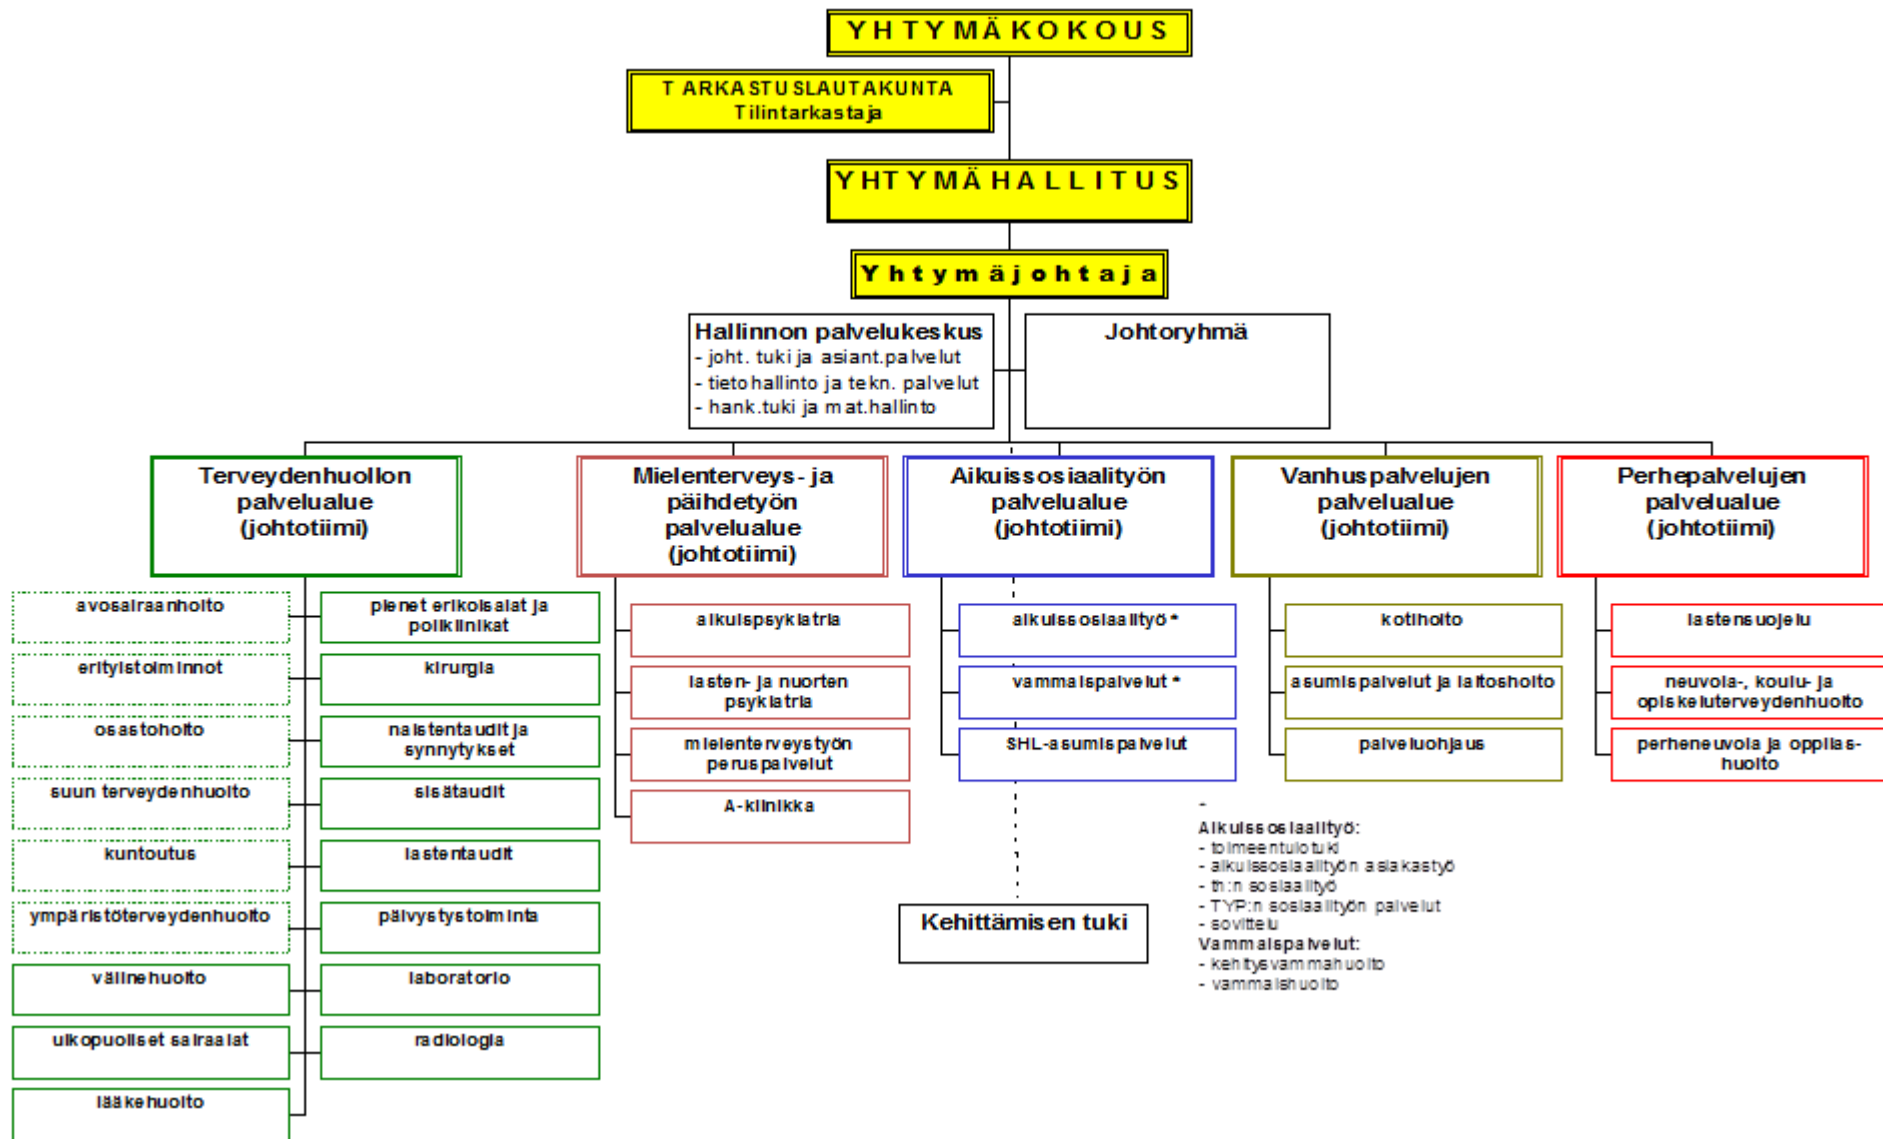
YHTYMÄKOKOUS

TARKASTUSLAUTAKUNTA
Tilintarkastaja

YHTYMÄHALLITUS

Yhtymäjohtaja

Hallinnon palvelukeskus
- joht. tuki ja asiant.palvelut
- tietohallinto ja tekn. palvelut
- hank.tuki ja mat.hallinto

Johtoryhmä

Terveydenhuollon palvelualue (johtotiimi)

avosairaanhoito
erityistoiminnot
osastohoito
suun terveydenhuolto
kuntoutus
ympäristöterveydenhuolto
välinehuolto
ulkopuoliset sairaalat
lääkehuolto

pienet erikoisalat ja poliklinikat
kirurgia
naistentaudit ja synnytykset
sisätaudit
lastentaudit
päivystystoiminta
laboratorio
radiologia

Mielenterveys- ja päihdetyön palvelualue (johtotiimi)

aikuispsykiatria
lasten- ja nuorten psykiatria
mielenterveystyön peruspalvelut
A-klinikka

Aikuissosiaalityön palvelualue (johtotiimi)

aikuissosiaalityö *
vammaispalvelut *
SHL-asumispalvelut

Kehittämisen tuki

Vanhuspalvelujen palvelualue (johtotiimi)

kotihoito
asumispalvelut ja laitoshoito
palveluohjaus

Perhepalvelujen palvelualue (johtotiimi)

lastensuojelu
neuvola-, koulu- ja opiskeluterveydenhuolto
perheneuvola ja oppilashuolto

-
Aikuissosiaalityö:
- toimeentulotuki
- aikuissosiaalityön asiakastyö
- th:n sosiaalityö
- TYP:n sosiaalityön palvelut
- sovittelu
Vammaispalvelut:
- kehitysvammahuolto
- vammaishuolto